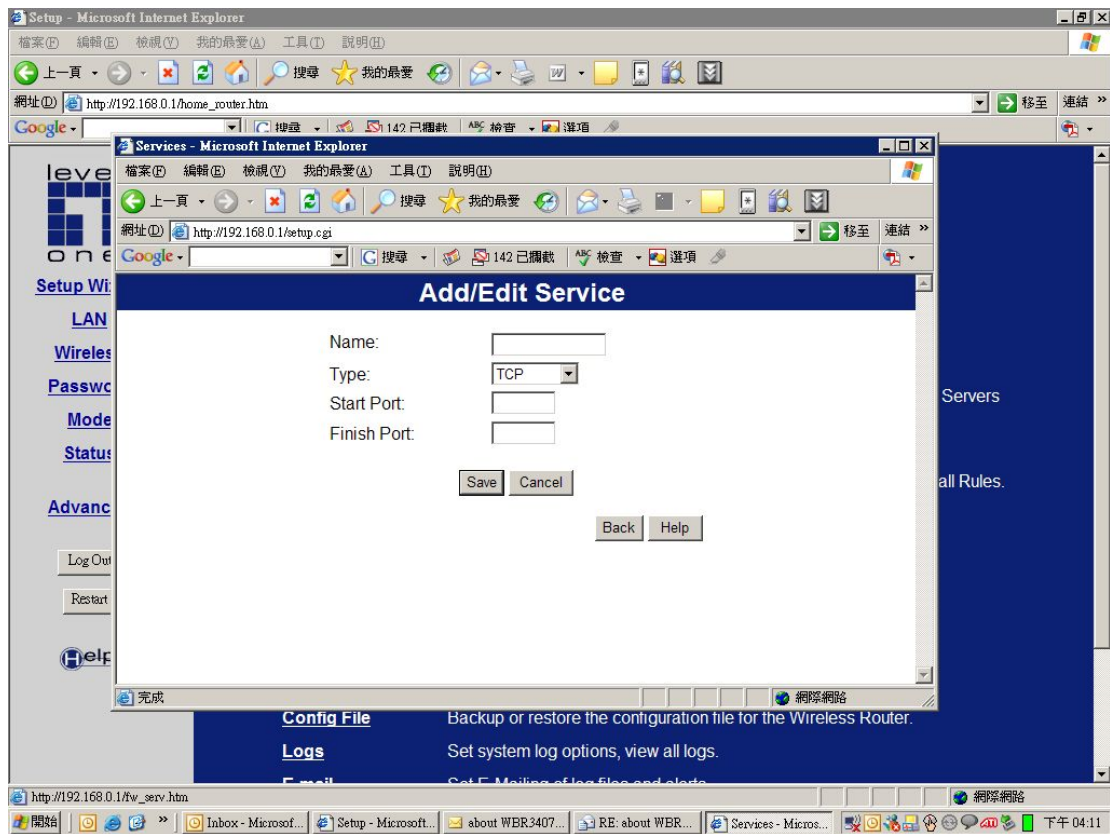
Setup - Microsoft Internet Explorer

檔案(F) 編輯(E) 檢視(V) 我的最愛(A) 工具(T) 說明(H)

上一頁 搜尋 我的最愛

網址(D) http://192.168.0.1/home_router.htm

移至 連結 »

Google

level one

Setup Wi

LAN

Wireles

Passwo

Mode

Status

Advanc

Log Out

Restart

Help

Services - Microsoft Internet Explorer

檔案(F) 編輯(E) 檢視(V) 我的最愛(A) 工具(T) 說明(H)

上一頁 搜尋 我的最愛

網址(D) http://192.168.0.1/setup.cgi

移至 連結 »

Google 搜尋 142 已攔截 檢查 選項

Add/Edit Service

Name:

Type: TCP

Start Port:

Finish Port:

Save Cancel

Back Help

完成 網際網路

Servers

all Rules.

Config File Backup or restore the configuration file for the Wireless Router.

Logs Set system log options, view all logs.

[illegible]

http://192.168.0.1/fw_serv.htm 網際網路

開始 Inbox - Microsof... Setup - Microsoft... about WBR3407... RE: about WBR... Services - Micros... 下午 04:11